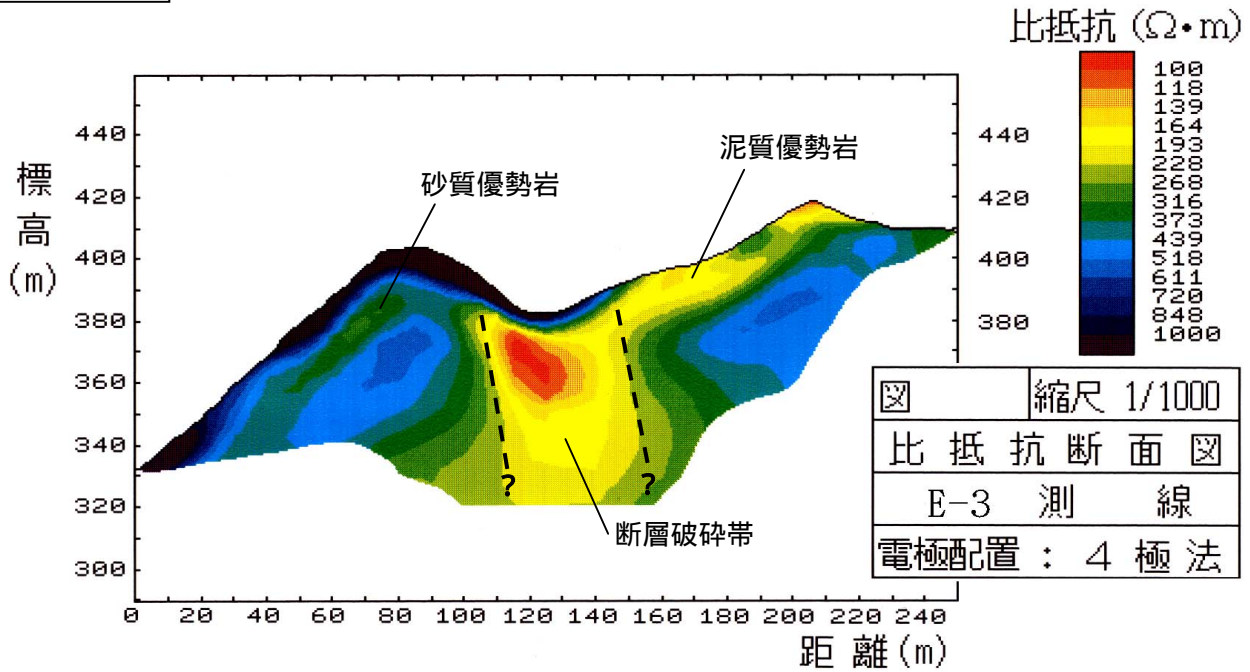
比抵抗（Ω•m）
100
118
139
164
193
228
268
316
373
439
518
611
720
848
1000

標高（m）

440
420
400
380
360
340
320
300

440
420
400
380

砂質優勢岩
泥質優勢岩
?
?
断層破砕帯

0 20 40 60 80 100 120 140 160 180 200 220 240

距離（m）

| 図 | 縮尺 1/1000 |
|---|---|
| 比抵抗断面図 | |
| E-3 測 線 | |
| 電極配置 ： 4 極 法 | |